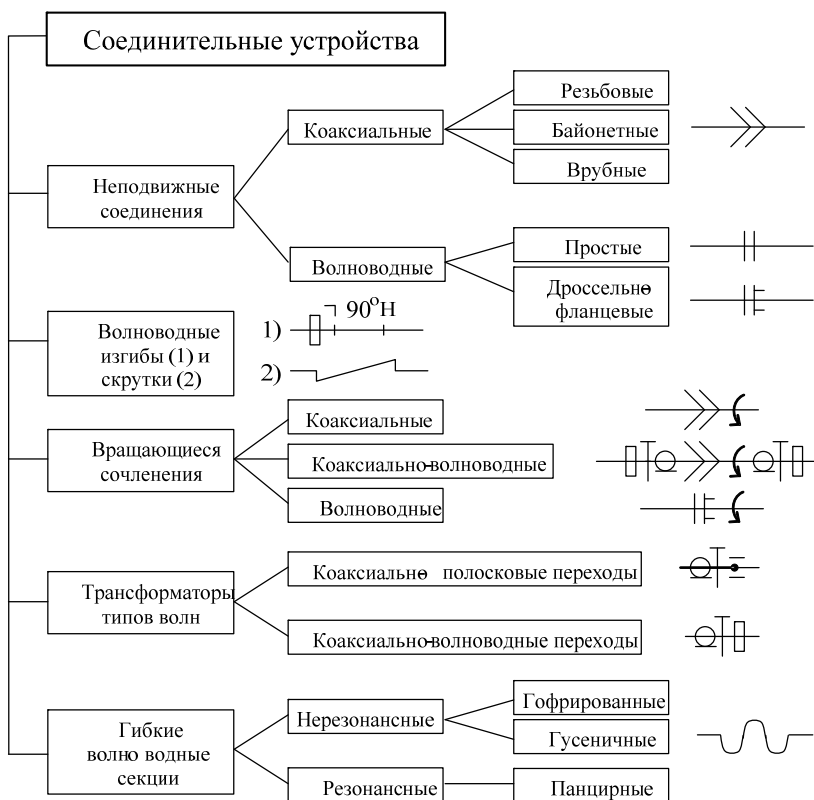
Соединительные устройства

Неподвижные соединения

Коаксиальные

Резьбовые

Байонетные

Врубные

Волноводные

Простые

Дроссельно фланцевые

Волноводные изгибы (1) и скрутки (2)

1) $90^{o}$H

2)

Вращающиеся сочленения

Коаксиальные

Коаксиально-волноводные

Волноводные

Трансформаторы типов волн

Коаксиально полосковые переходы

Коаксиально-волноводные переходы

Гибкие волно водные секции

Нерезонансные

Гофрированные

Гусеничные

Резонансные

Панцирные